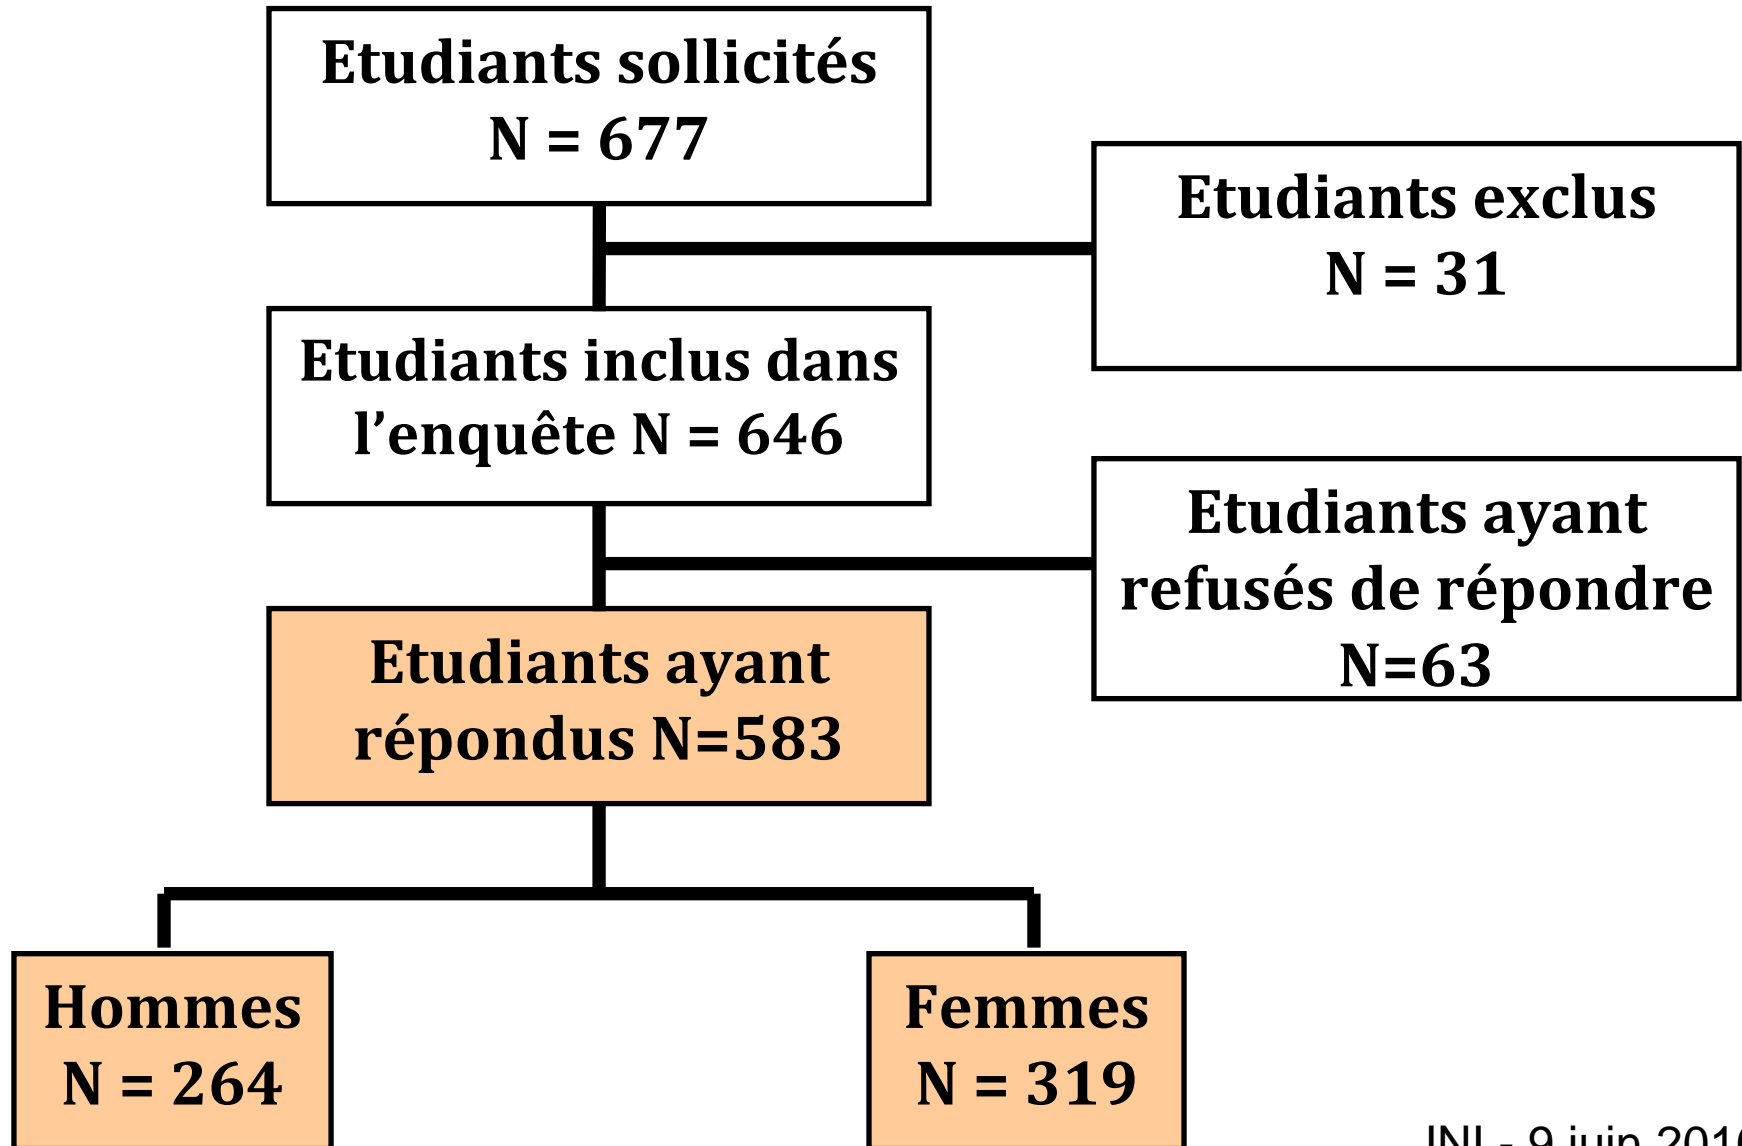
Etudiants sollicités
N = 677

Etudiants exclus
N = 31

Etudiants inclus dans l’enquête N = 646

Etudiants ayant refusés de répondre N=63

Etudiants ayant répondus N=583

Hommes
N = 264

Femmes
N = 319

INI - 9 juin 201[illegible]